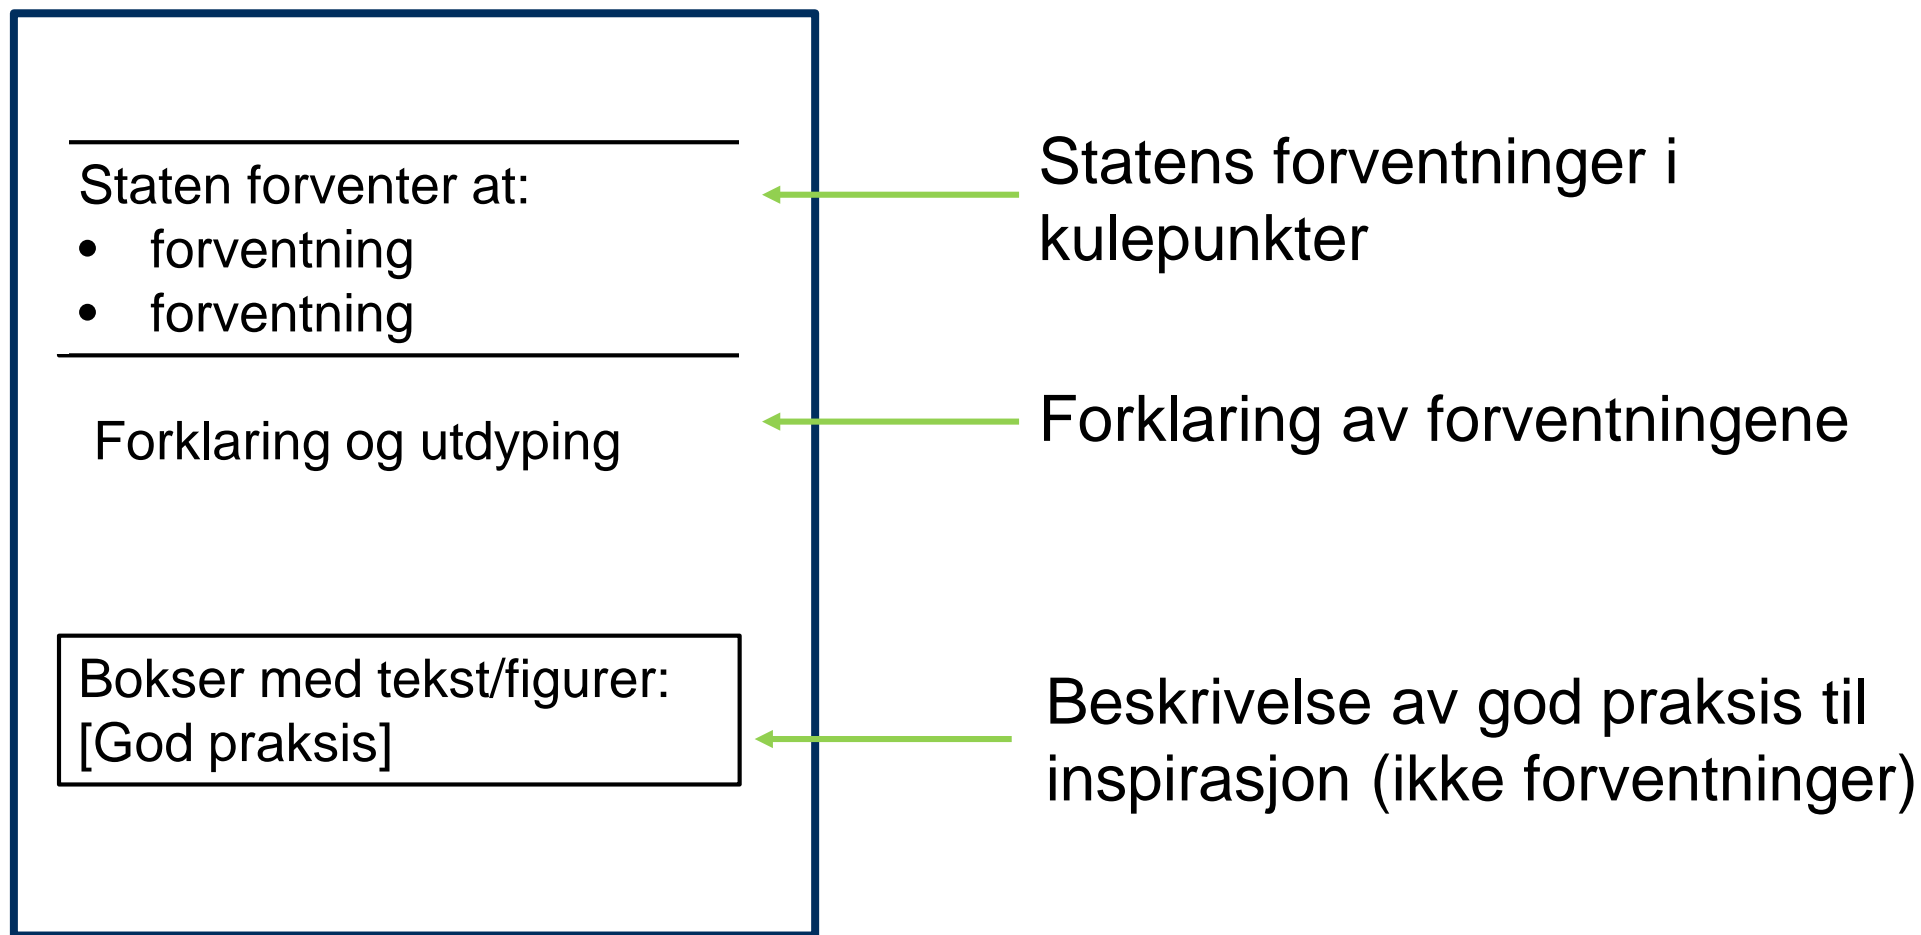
Staten forventer at:
- forventning
- forventning

Forklaring og utdyping

Bokser med tekst/figurer:
[God praksis]

Statens forventninger i kulepunkter

Forklaring av forventningene

Beskrivelse av god praksis til inspirasjon (ikke forventninger)